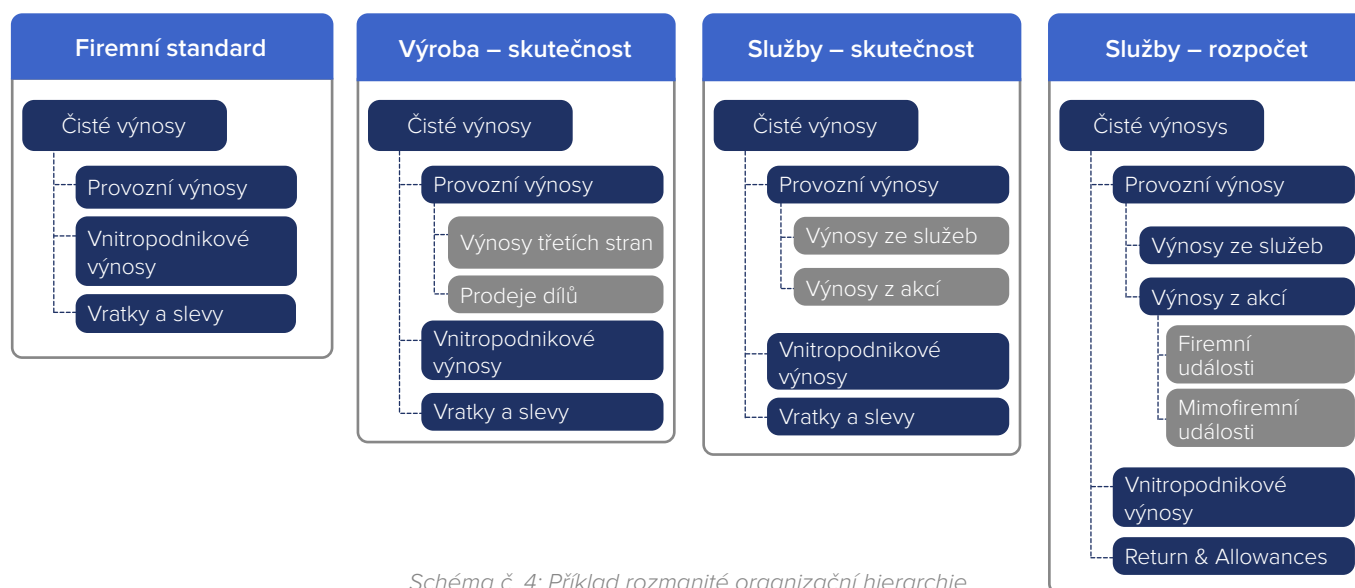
Firemní standard

Čisté výnosy

Provozní výnosy

Vnitropodnikové výnosy

Vratky a slevy

Výroba – skutečnost

Čisté výnosy

Provozní výnosy

Výnosy třetích stran

Prodeje dílů

Vnitropodnikové výnosy

Vratky a slevy

Služby – skutečnost

Čisté výnosy

Provozní výnosy

Výnosy ze služeb

Výnosy z akcí

Vnitropodnikové výnosy

Vratky a slevy

Služby – rozpočet

Čisté výnosys

Provozní výnosy

Výnosy ze služeb

Výnosy z akcí

Firemní události

Mimofiremní události

Vnitropodnikové výnosy

Return & Allowances

Schéma č. 4: Příklad rozmanité organizační hierarchie